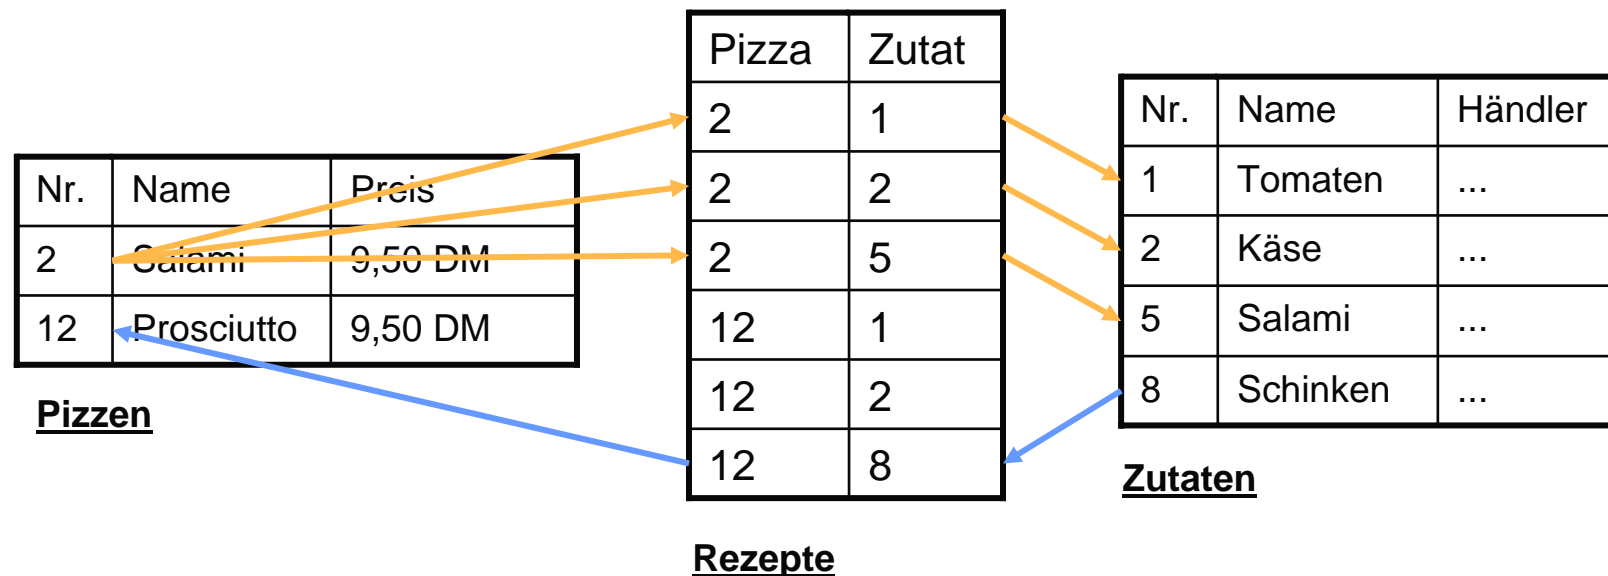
| Nr. | Name | Preis |
|---|---|---|
| 2 | Salami | 9,50 DM |
| 12 | Prosciutto | 9,50 DM |

Pizzen

| Pizza | Zutat |
|---|---|
| 2 | 1 |
| 2 | 2 |
| 2 | 5 |
| 12 | 1 |
| 12 | 2 |
| 12 | 8 |

Rezepte

| Nr. | Name | Händler |
|---|---|---|
| 1 | Tomaten | ... |
| 2 | Käse | ... |
| 5 | Salami | ... |
| 8 | Schinken | ... |

Zutaten